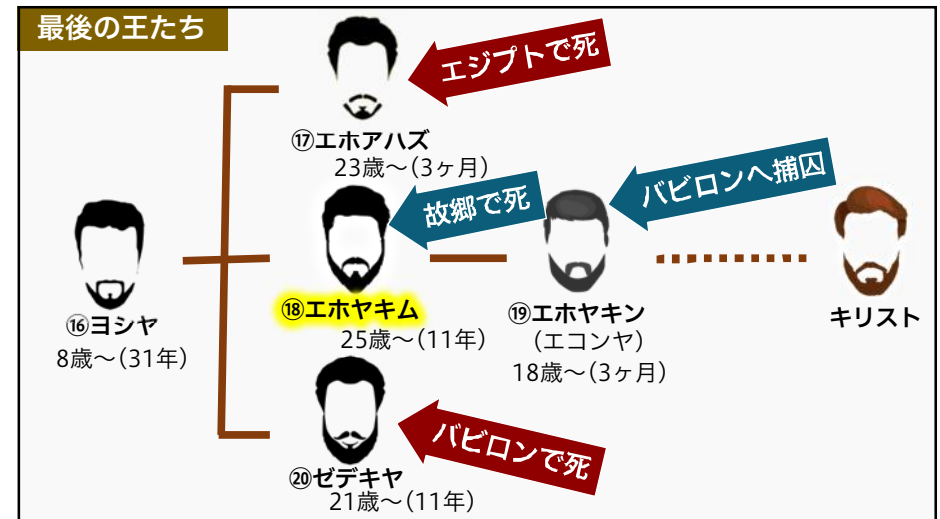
最後の王たち

エジプトで死

⑰エホアハズ
23歳～(3ヶ月)

故郷で死

バビロンへ捕囚

⑯ヨシヤ
8歳～(31年)

⑱エホヤキム
25歳～(11年)

⑲エホヤキン
(エコンヤ)
18歳～(3ヶ月)

キリスト

バビロンで死

⑳ゼデキヤ
21歳～(11年)